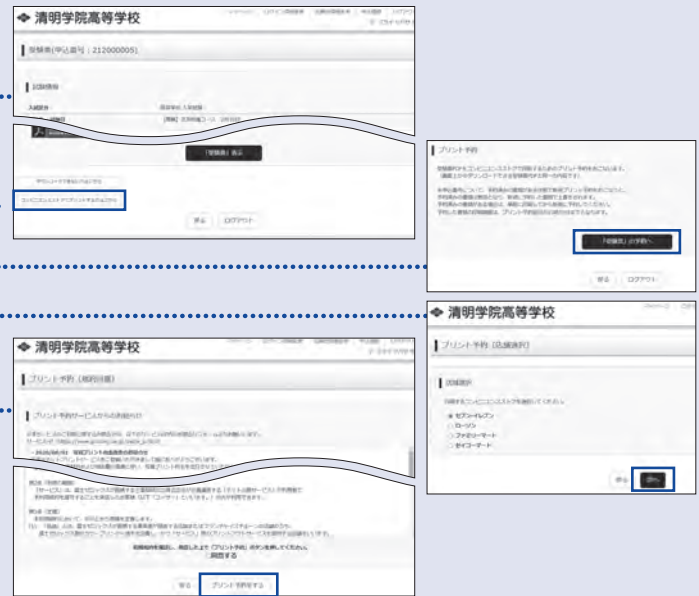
◆ 清明学院高等学校

受験票(申込番号：212000005)

「受験票」表示

戻る　ログアウト

プリント予約

「受験票」の予約へ

戻る　ログアウト

◆ 清明学院高等学校

プリント予約（店舗選択）

店舗選択

セブンイレブン
ローソン
ファミリーマート
セイコーマート

戻る　次へ

◆ 清明学院高等学校

プリント予約（規約同意）

プリント予約サービスからのお知らせ

同意する

戻る　プリント予約をする